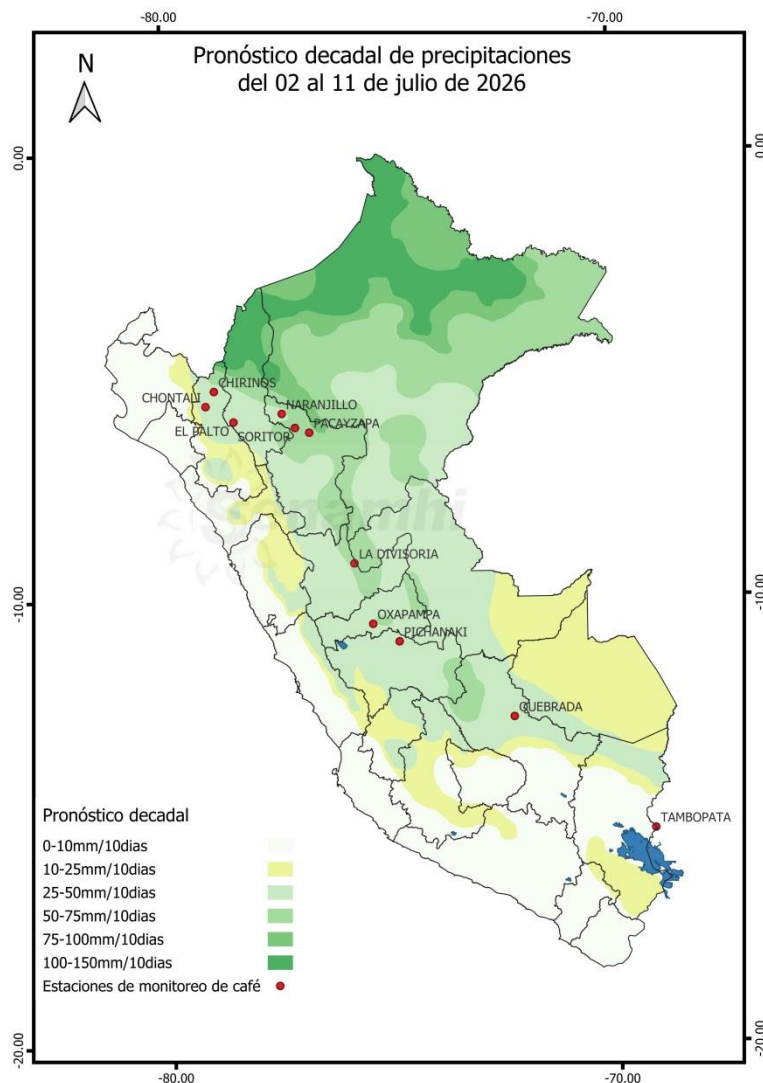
-80.00
-70.00

Pronóstico decadal de precipitaciones del 02 al 11 de julio de 2026

N

0.00
0.00

CHIRINOS
CHONTALI
NARANJILLO
EL PALTO
SORITOR
PACAYZAPA

LA DIVISORIA

-10.00
-10.00

OXAPAMPA
PICHANAKI

QUEBRADA

TAMBOPATA

Pronóstico decadal
0-10mm/10dias
10-25mm/10dias
25-50mm/10dias
50-75mm/10dias
75-100mm/10dias
100-150mm/10dias
Estaciones de monitoreo de café

-20.00
-20.00

-80.00
-70.00